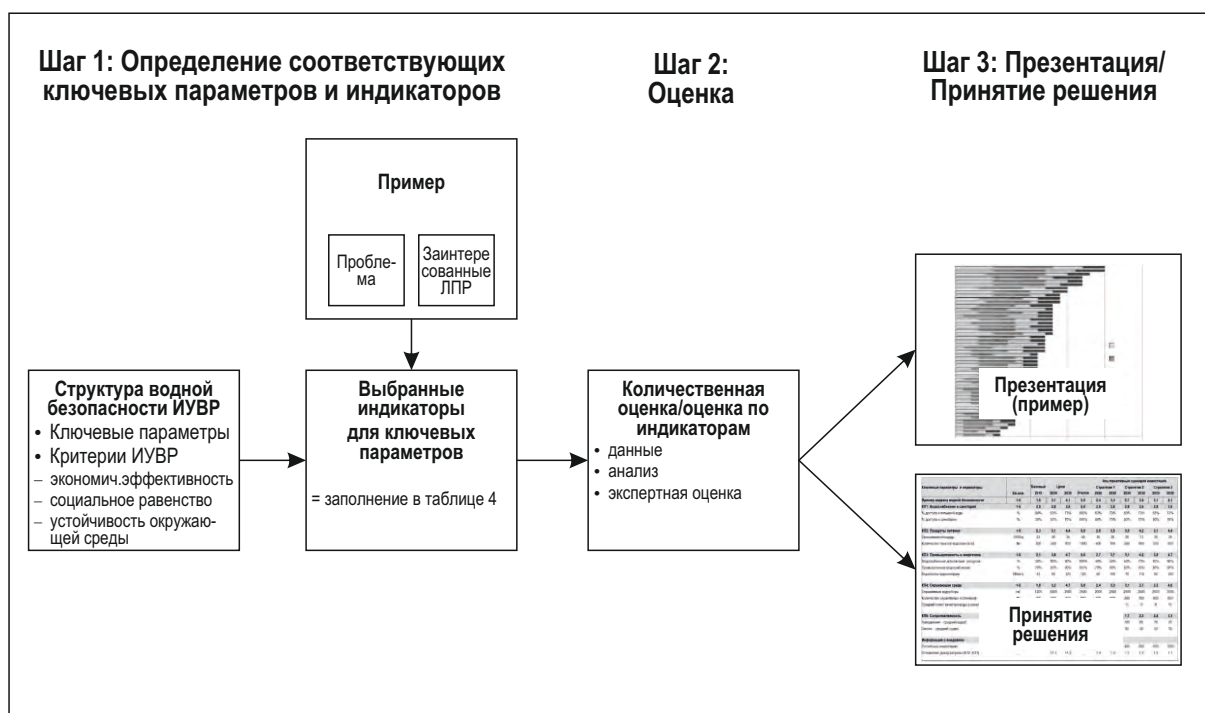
Шаг 1: Определение соответствующих ключевых параметров и индикаторов

Шаг 2: Оценка

Шаг 3: Презентация/ Принятие решения

Пример

Пробле-ма

Заинтере сованные ЛПР

Структура водной безопасности ИУВР
• Ключевые параметры
• Критерии ИУВР
– экономич.эффективность
– социальное равенство
– устойчивость окружающей среды

Выбранные индикаторы для ключевых параметров

= заполнение в таблице 4

Количественная оценка/оценка по индикаторам
• данные
• анализ
• экспертная оценка

Презентация (пример)

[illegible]

Принятие решения